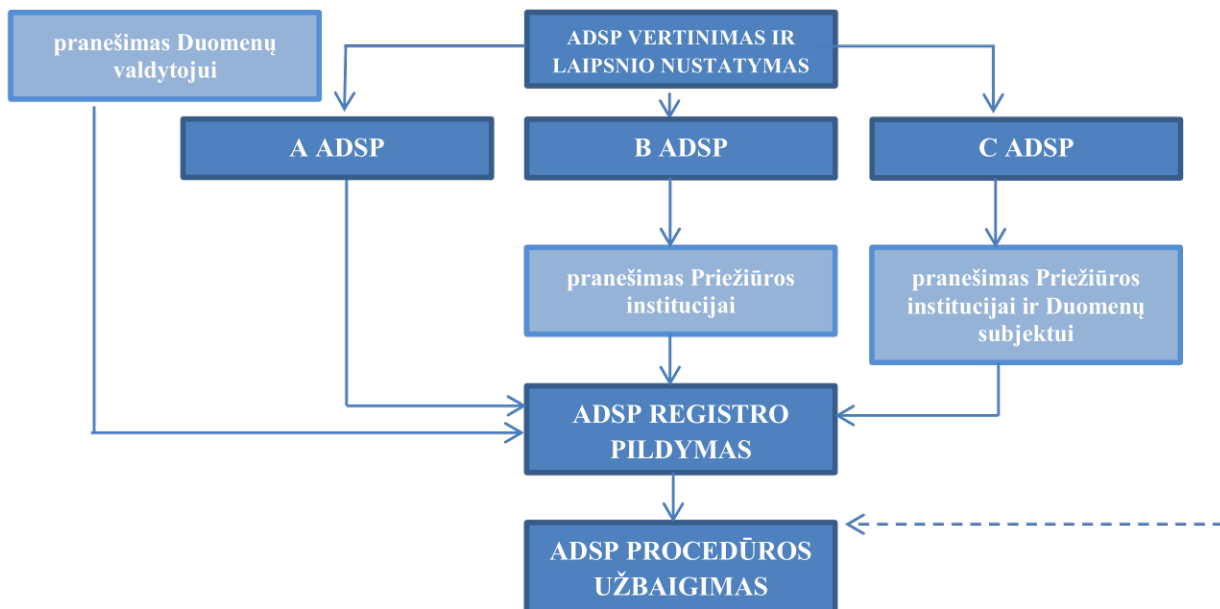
pranešimas Duomenų valdytojui

ADSP VERTINIMAS IR LAIPSNIO NUSTATYMAS

A ADSP

B ADSP

C ADSP

pranešimas Priežiūros institucijai

pranešimas Priežiūros institucijai ir Duomenų subjektui

ADSP REGISTRO PILDYMAS

ADSP PROCEDŪROS UŽBAIGIMAS